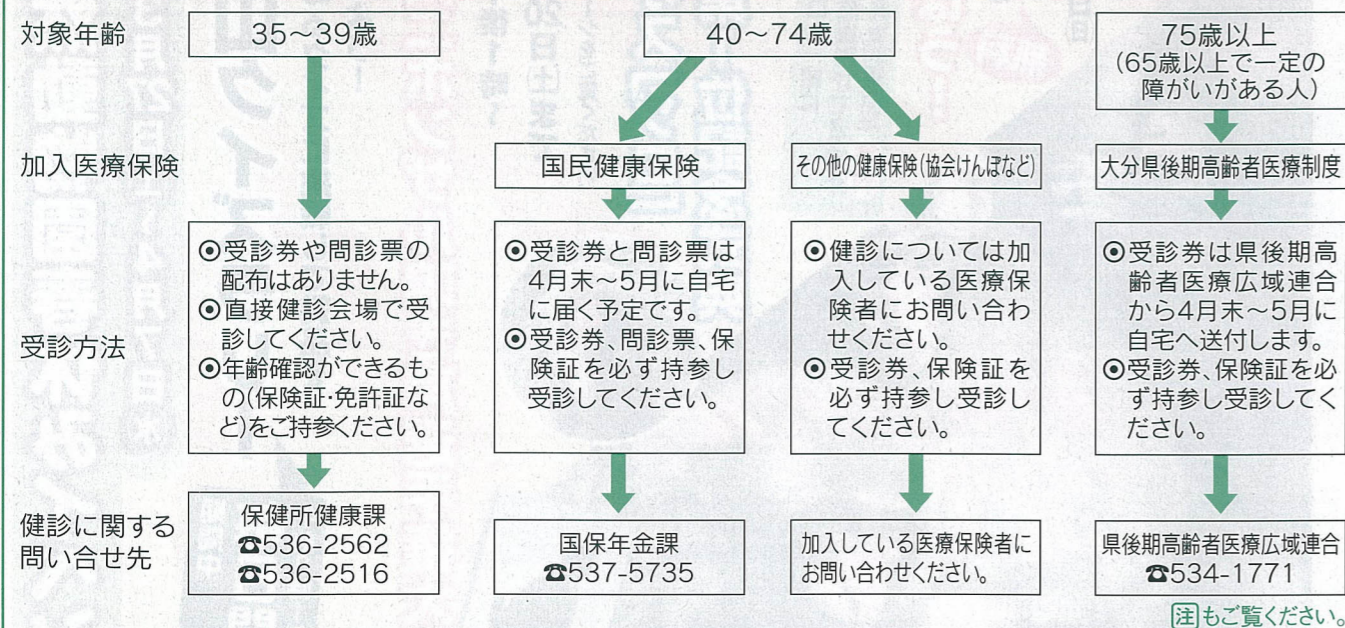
対象年齢

35～39歳

40～74歳

75歳以上
(65歳以上で一定の障がいがある人)

加入医療保険

国民健康保険

その他の健康保険(協会けんぽなど)

大分県後期高齢者医療制度

受診方法

⊙受診券や問診票の配布はありません。
⊙直接健診会場で受診してください。
⊙年齢確認ができるもの(保険証･免許証など)をご持参ください。

⊙受診券と問診票は4月末～5月に自宅に届く予定です。
⊙受診券、問診票、保険証を必ず持参し受診してください。

⊙健診については加入している医療保険者にお問い合わせください。
⊙受診券、保険証を必ず持参し受診してください。

⊙受診券は県後期高齢者医療広域連合から4月末～5月に自宅へ送付します。
⊙受診券、保険証を必ず持参し受診してください。

健診に関する問い合せ先

保健所健康課
☎536-2562
☎536-2516

国保年金課
☎537-5735

加入している医療保険者にお問い合わせください。

県後期高齢者医療広域連合
☎534-1771

注もご覧ください。